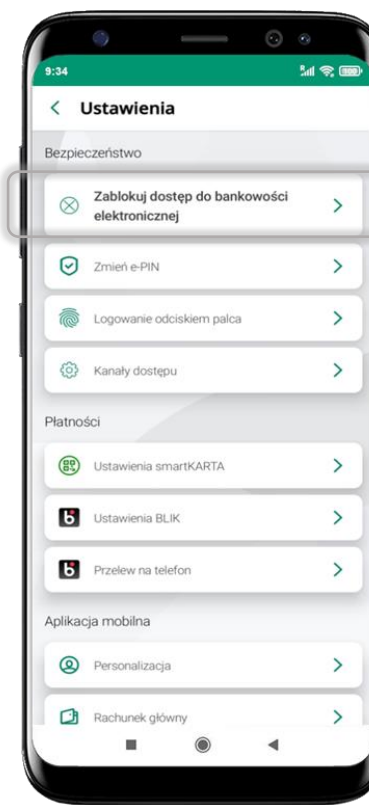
9:34

Ustawienia

Bezpieczeństwo

Zablokuj dostęp do bankowości elektronicznej

Zmień e-PIN

Logowanie odciskiem palca

Kanały dostępu

Płatności

Ustawienia smartKARTA

Ustawienia BLIK

Przelew na telefon

Aplikacja mobilna

Personalizacja

Rachunek główny